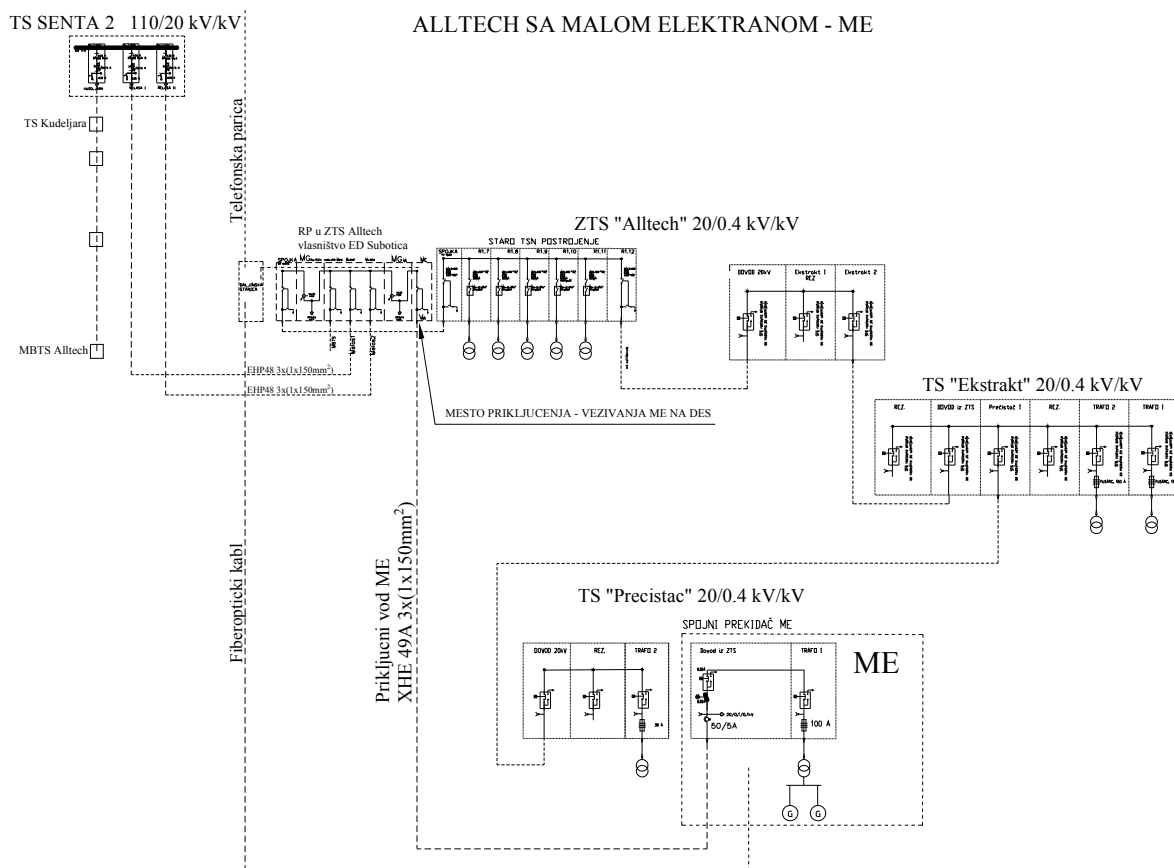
TS SENTA 2 110/20 kV/kV

ALLTECH SA MALOM ELEKTRANOM - ME

TS Kudeljara

Telefonska parica

RP u ZTS Alltech
vlasništvo ED Subotica

ZTS "Alltech" 20/0.4 kV/kV

STARO TSN POSTROJENJE

SPOJKA

MG

MG

RP

RP

RP

RP

RP

DOVOD 20kV

Ekstrakt 1 REZ.

Ekstrakt 2

MBTS Alltech

EHP48 3x(1x150mm$^2$)

EHP48 3x(1x150mm$^2$)

MESTO PRIKLJUCENJA - VEZIVANJA ME NA DES

TS "Ekstrakt" 20/0.4 kV/kV

REZ.

DOVOD iz ZTS

Precistac 1

REZ.

TRAFO 2

TRAFO 1

Fiberoptički kabl

Prikljucni vod ME
XHE 49A 3x(1x150mm$^2$)

TS "Precistac" 20/0.4 kV/kV

SPOJNI PREKIDAČ ME

DOVOD 20kV

REZ.

TRAFO 2

Dovod iz ZTS

TRAFO 1

ME

50/5A

100 A

G

G